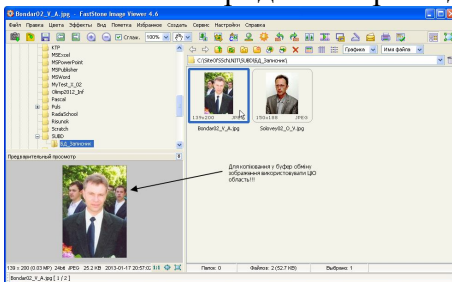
Bondar02_V_A.jpg - FastStone Image Viewer 4.6

Файл Правка Цвета Эффекты Вид Пометка Избранное Создать Сервис Настройки Справка

Сглаж. 100%

KTP
MSExcel
MSPowerPoint
MSPublisher
MSWord
MyTest_0_02
Olimp2012_Inf
Pascal
Puls
RadioSchool
Risunok
Scratch
SUBD
BD_Zapisnik

C:\Site\OFSch\NIT\SUBD\BD_Zapisnik\

Графика Имя файла

139x200 JPEG
150x186 JPEG
Bondar02_V_A.jpg
Solovey02_O_V.jpg

Предварительный просмотр

Для копіювання у буфер обміну зображення використовували ЦЮ область!!!

139 x 200 (0.03 MP) 24bit JPEG 25.2 KB 2013-01-17 20:57:02

Папок: 0
Файлов: 2 (52.7 KB)
Выбрано: 1

Bondar02_V_A.jpg [ 1 / 2 ]